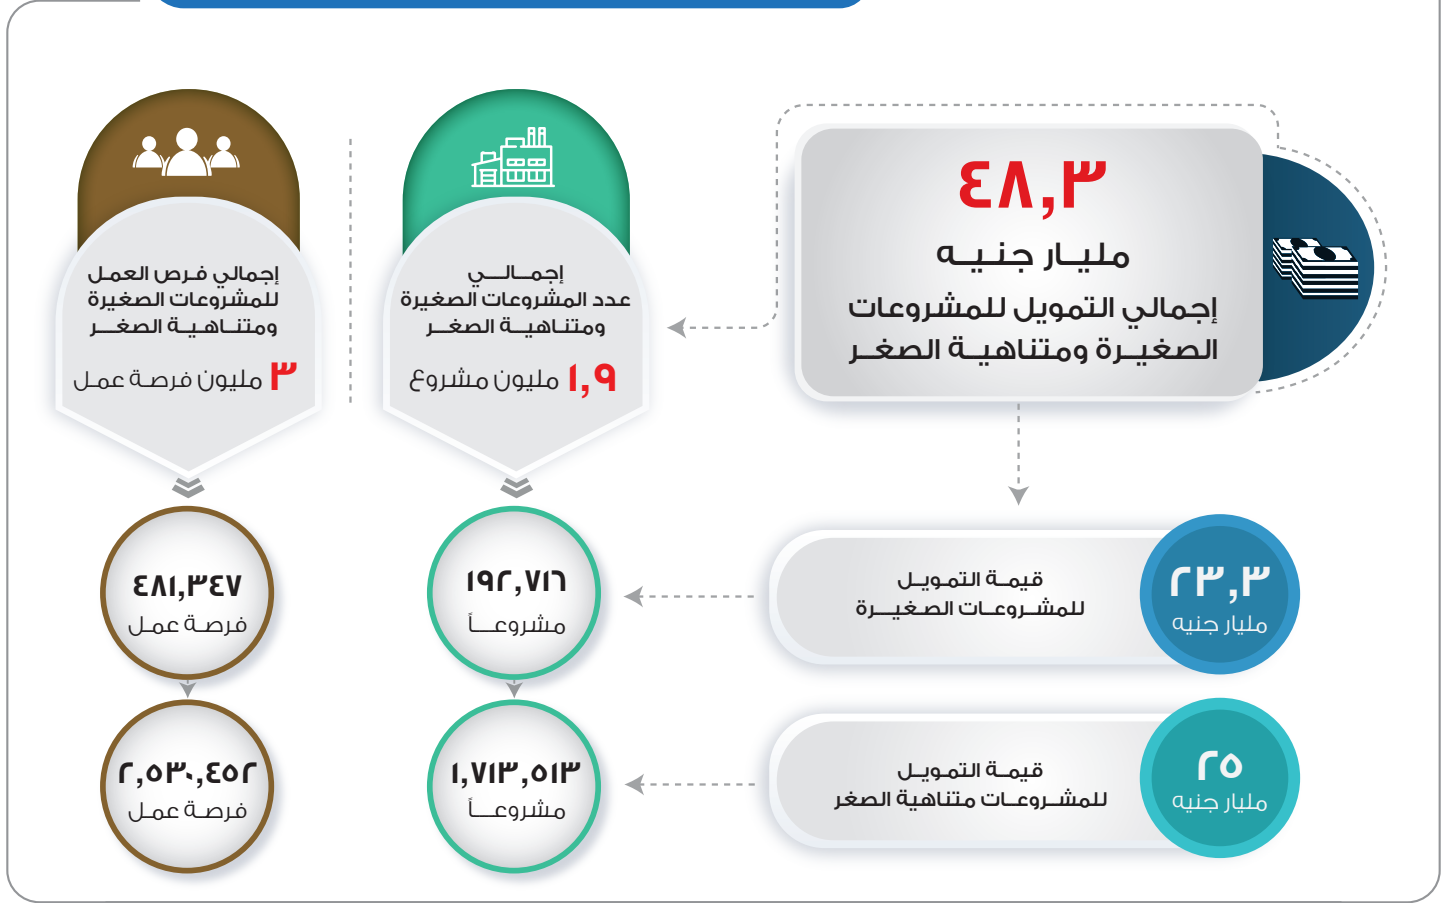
٤٨,٣
مليار جنيه
إجمالي التمويل للمشروعات الصغيرة ومتناهية الصغر

إجمالي عدد المشروعات الصغيرة ومتناهية الصغر
١,٩ مليون مشروع

إجمالي فرص العمل للمشروعات الصغيرة ومتناهية الصغر
٣ مليون فرصة عمل

٢٣,٣
مليار جنيه
قيمة التمويل للمشروعات الصغيرة

١٩٢,٧١٦
مشروعاً

٤٨١,٣٤٧
فرصة عمل

٢٥
مليار جنيه
قيمة التمويل للمشروعات متناهية الصغر

١,٧١٣,٥١٣
مشروعاً

٢,٥٣٠,٤٥٢
فرصة عمل